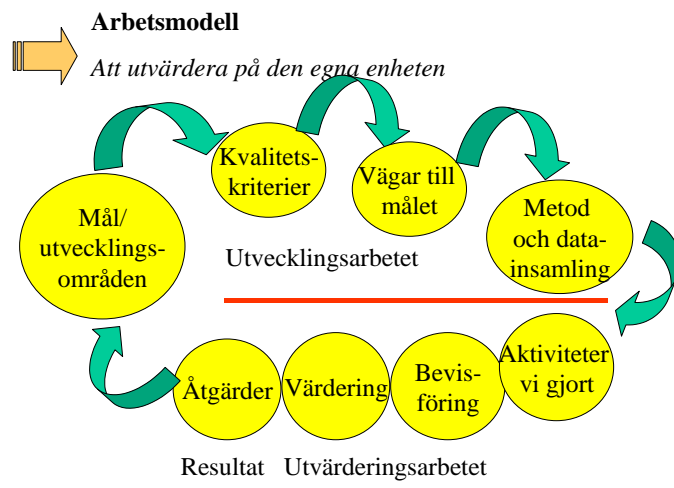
**Arbetsmodell**

*Att utvärdera på den egna enheten*

Mål/ utvecklings-områden

Kvalitets-kriterier

Vägar till målet

Metod och data-insamling

Utvecklingsarbetet

Aktiviteter vi gjort

Bevis-föring

Värdering

Åtgärder

Resultat Utvärderingsarbetet